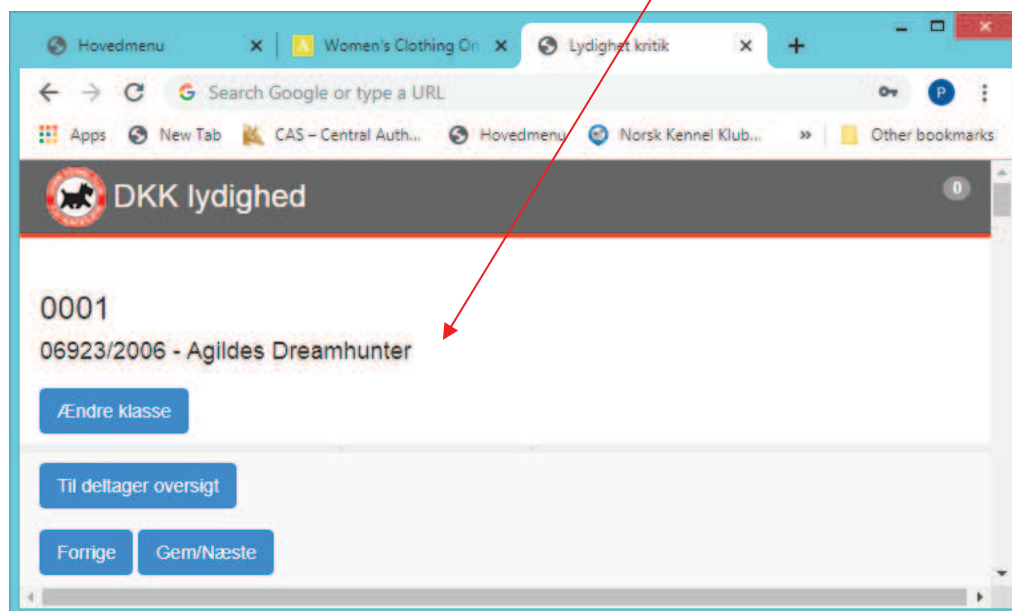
Hovedmenu ×
Women's Clothing On ×
Lydighet kritik ×
+

Search Google or type a URL

Apps  New Tab  CAS – Central Auth...  Hovedmenu  Norsk Kennel Klub...  »  Other bookmarks

DKK lydighed
0

0001
06923/2006 - Agildes Dreamhunter

Ændre klasse

Til deltager oversigt

Forrige  Gem/Næste